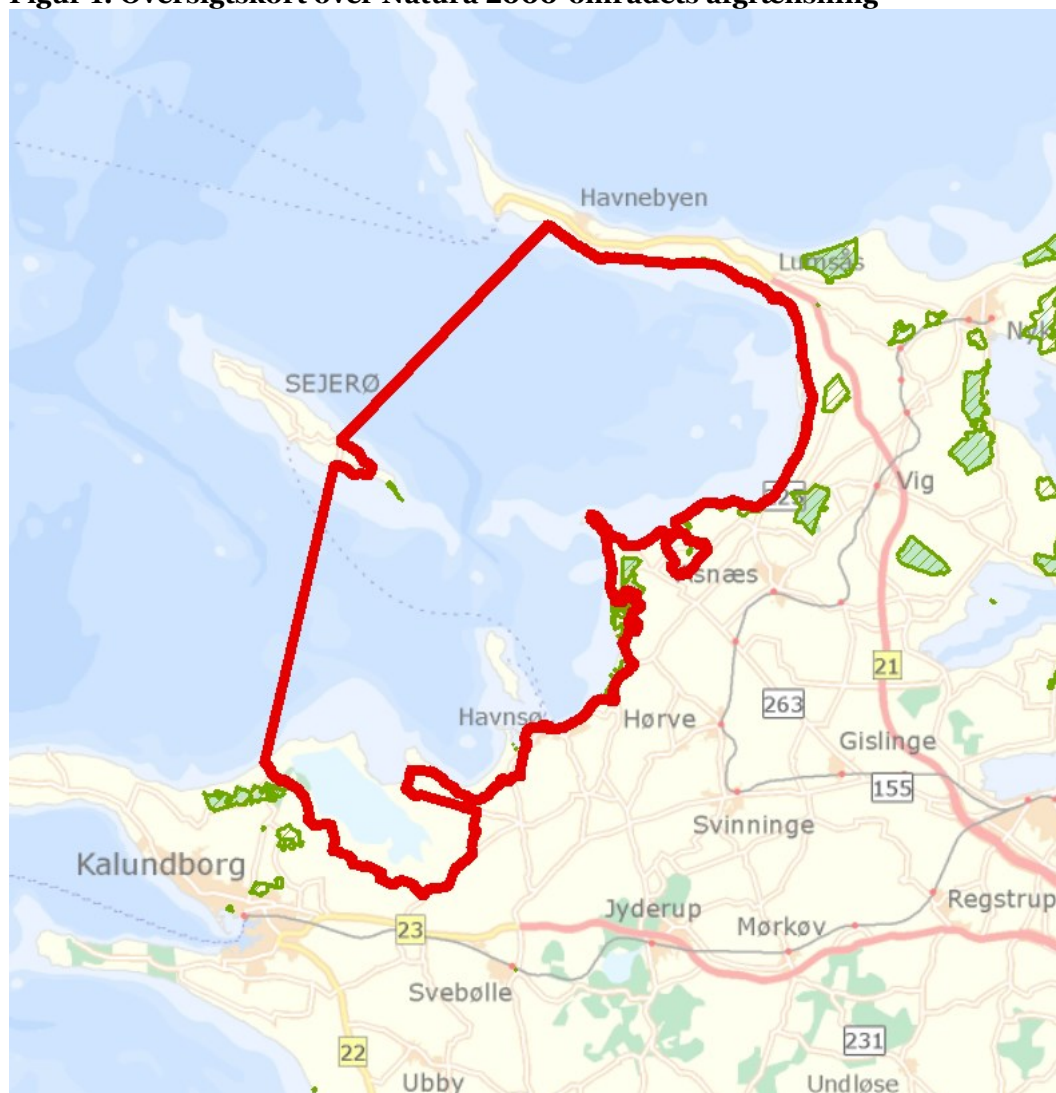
Figur 1. Oversigtskort over Natura 2000-områdets afgrænsning

Havnebyen
Lumsås
Nyk
SEJERØ
Vig
225
Asnæs
21
263
Havnsø
Hørve
Gislinge
155
Svinninge
Kalundborg
Regstrup
Jyderup
Mørkøv
23
Svebølle
231
22
Ubby
Undløse